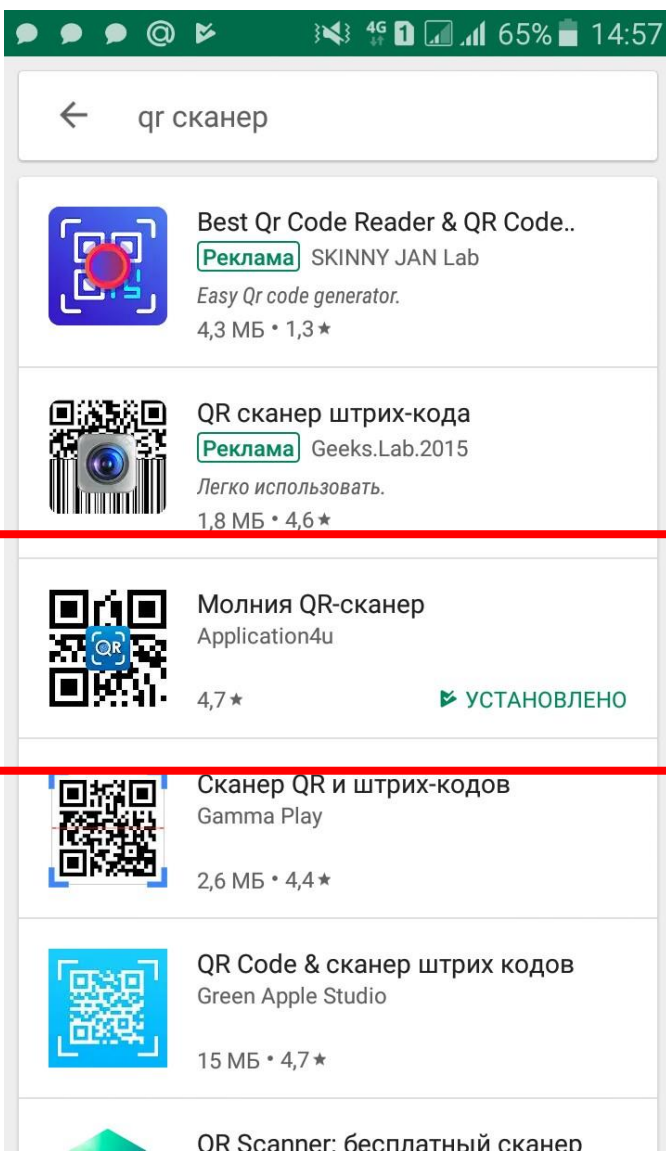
4G 65% 14:57

← qr сканер

Best Qr Code Reader & QR Code..
Реклама SKINNY JAN Lab
Easy Qr code generator.
4,3 МБ • 1,3 ★

QR сканер штрих-кода
Реклама Geeks.Lab.2015
Легко использовать.
1,8 МБ • 4,6 ★

Молния QR-сканер
Application4u
4,7 ★ УСТАНОВЛЕНО

Сканер QR и штрих-кодов
Gamma Play
2,6 МБ • 4,4 ★

QR Code & сканер штрих кодов
Green Apple Studio
15 МБ • 4,7 ★

QR Scanner: бесплатный сканер